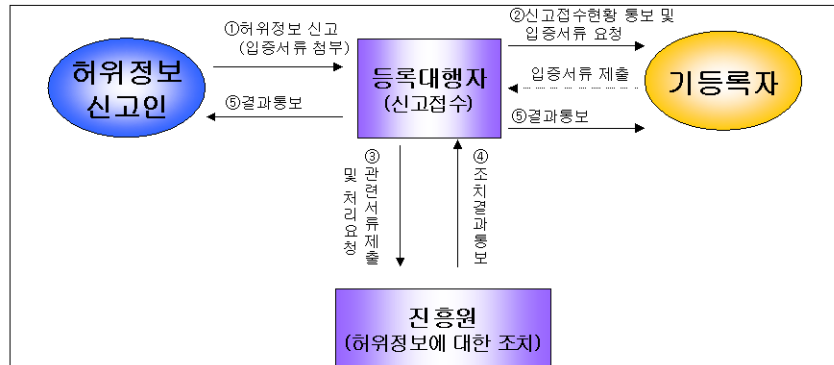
허위정보 신고인

①허위정보 신고 (입증서류 첨부)

⑤결과통보

등록대행자 (신고접수)

②신고접수현황 통보 및 입증서류 요청

입증서류 제출

⑤결과통보

기등록자

③관련서류제출 및 처리요청

④조치결과통보

진흥원 (허위정보에 대한 조치)